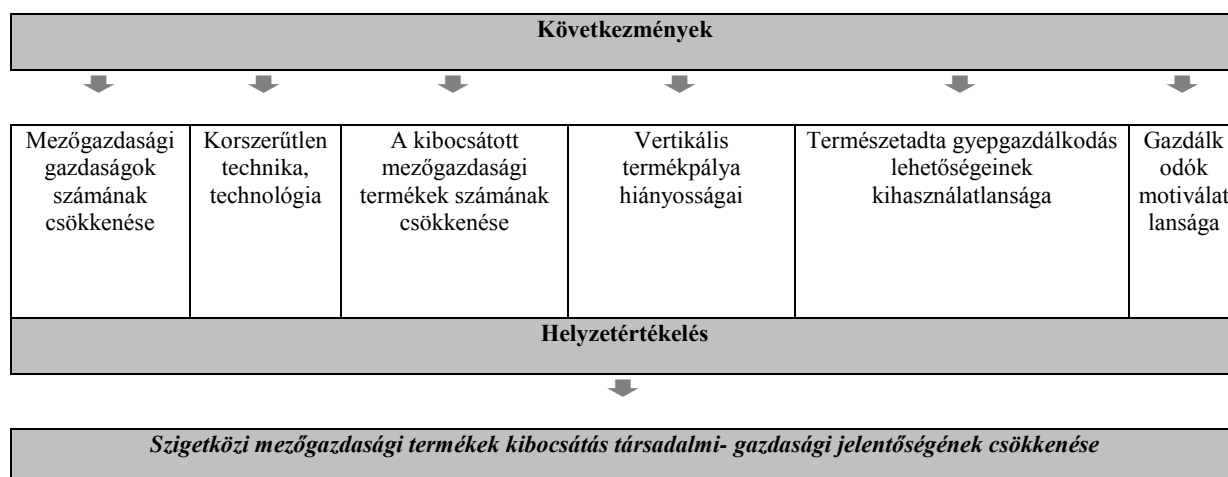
**Következmények**

| Mezőgazdasági gazdaságok számának csökkenése | Korszerűtlen technika, technológia | A kibocsátott mezőgazdasági termékek számának csökkenése | Vertikális termékpálya hiányosságai | Természetadta gyepgazdálkodás lehetőségeinek kihasználatlansága | Gazdálk odók motiválat lansága |
|---|---|---|---|---|---|

**Helyzetértékelés**

***Szigetközi mezőgazdasági termékek kibocsátás társadalmi- gazdasági jelentőségének csökkenése***